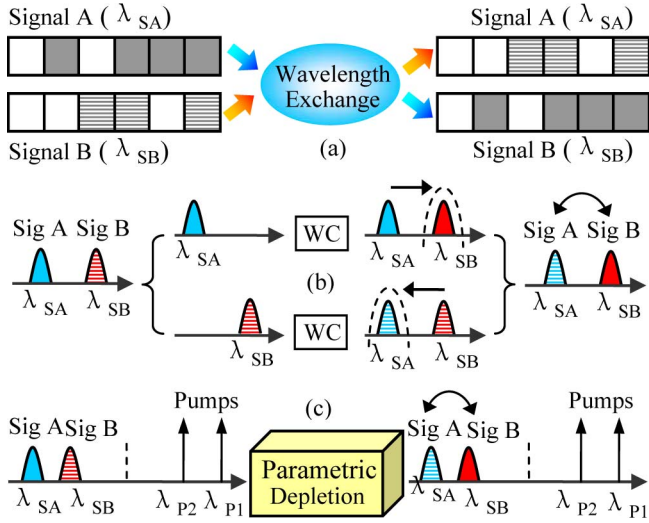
Signal A ( $\lambda_{SA}$)

Signal B ( $\lambda_{SB}$)

Wavelength Exchange

Signal A ( $\lambda_{SA}$)

Signal B ( $\lambda_{SB}$)

(a)

Sig A Sig B

$\lambda_{SA}$ $\lambda_{SB}$

$\lambda_{SA}$

WC

$\lambda_{SA}$ $\lambda_{SB}$

(b)

$\lambda_{SB}$

WC

$\lambda_{SA}$ $\lambda_{SB}$

Sig A Sig B

$\lambda_{SA}$ $\lambda_{SB}$

(c)

Sig A Sig B

Pumps

$\lambda_{SA}$ $\lambda_{SB}$ $\lambda_{P2}$ $\lambda_{P1}$

Parametric Depletion

Sig A Sig B

Pumps

$\lambda_{SA}$ $\lambda_{SB}$ $\lambda_{P2}$ $\lambda_{P1}$